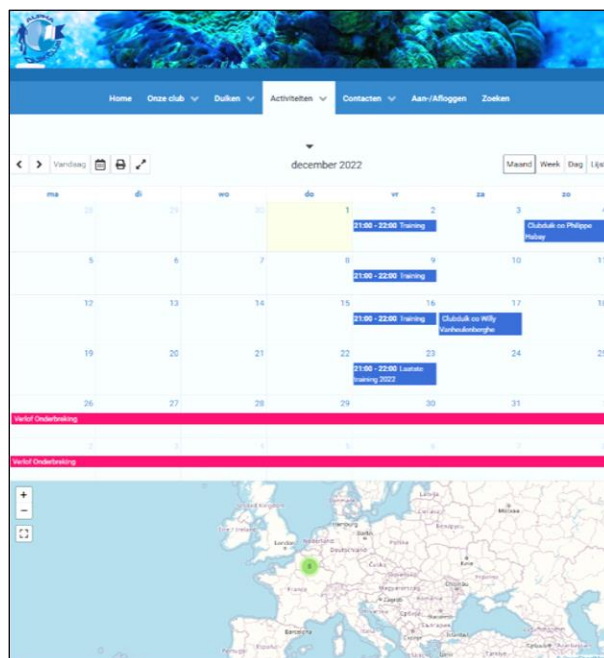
ALPHA

Home Onze club Duiken Activiteiten Contacten Aan-/Afloggen Zoeken

Vandaag december 2022 Maand Week Dag Lijs

| ma | di | wo | do | vr | za | zo |
|---|---|---|---|---|---|---|
| 28 | 29 | 30 | 1 | 2 21:00 - 22:00 Training | 3 | 4 Clubduik oo Philippe Hubay |
| 5 | 6 | 7 | 8 | 9 21:00 - 22:00 Training | 10 | 11 |
| 12 | 13 | 14 | 15 | 16 21:00 - 22:00 Training | 17 Clubduik oo Willy Vanheulenberghe | 18 |
| 19 | 20 | 21 | 22 | 23 21:00 - 22:00 Laatste training 2022 | 24 | 25 |
| 26 | 27 | 28 | 29 | 30 | 31 | 1 |
| 2 | 3 | 4 | 5 | 6 | 7 | 8 |

Verlof Onderbreking

Verlof Onderbreking

+
−

5

London
Deutschland
France
Česko
Barcelona
Polska
Italia